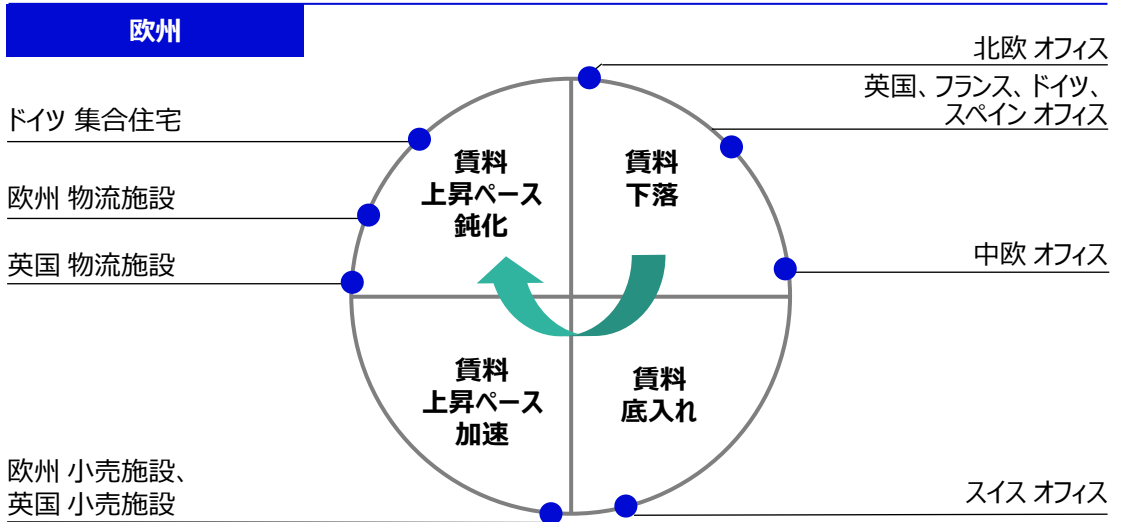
欧州

北欧 オフィス

英国、フランス、ドイツ、
スペイン オフィス

ドイツ 集合住宅

欧州 物流施設

英国 物流施設

賃料
上昇ペース
鈍化

賃料
下落

中欧 オフィス

賃料
上昇ペース
加速

賃料
底入れ

欧州 小売施設、
英国 小売施設

スイス オフィス